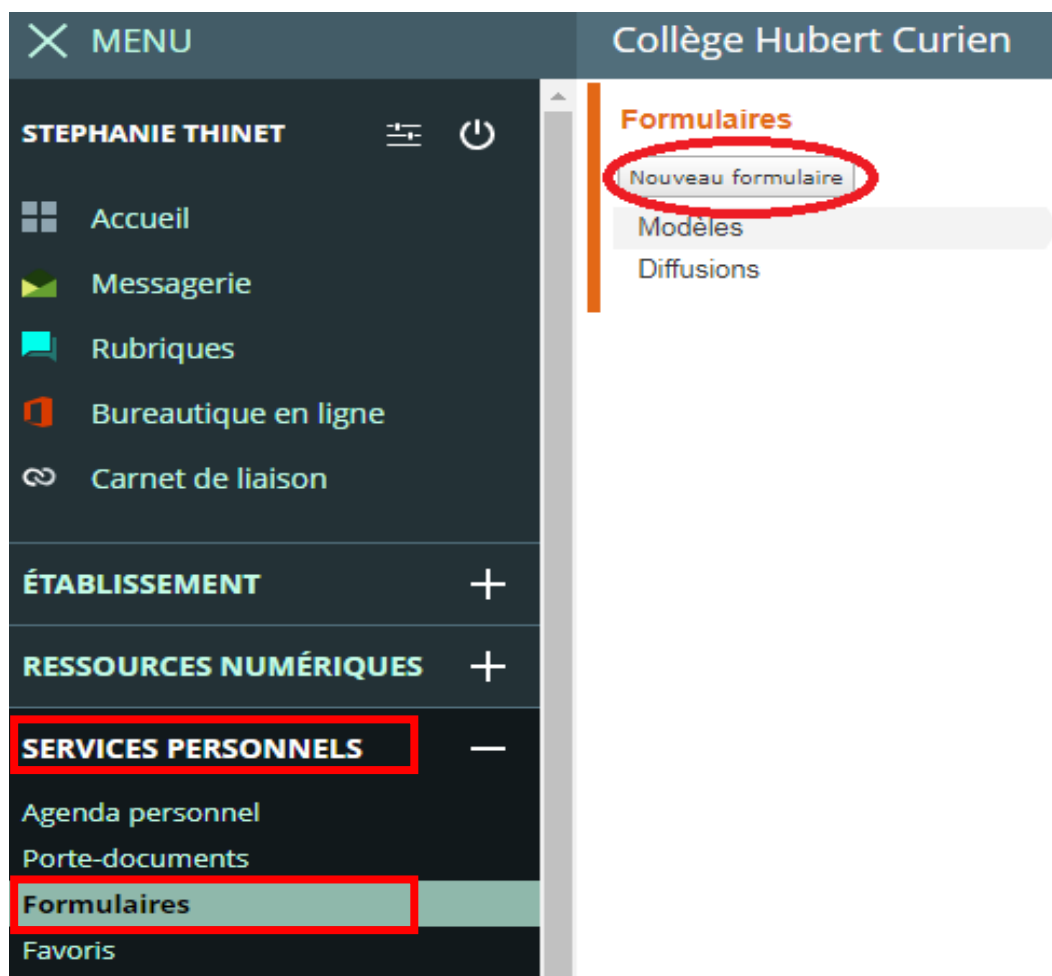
MENU

Collège Hubert Curien

STEPHANIE THINET

Accueil

Messagerie

Rubriques

Bureautique en ligne

Carnet de liaison

ÉTABLISSEMENT

RESSOURCES NUMÉRIQUES

SERVICES PERSONNELS

Agenda personnel

Porte-documents

Formulaires

Favoris

Formulaires

Nouveau formulaire

Modèles

Diffusions